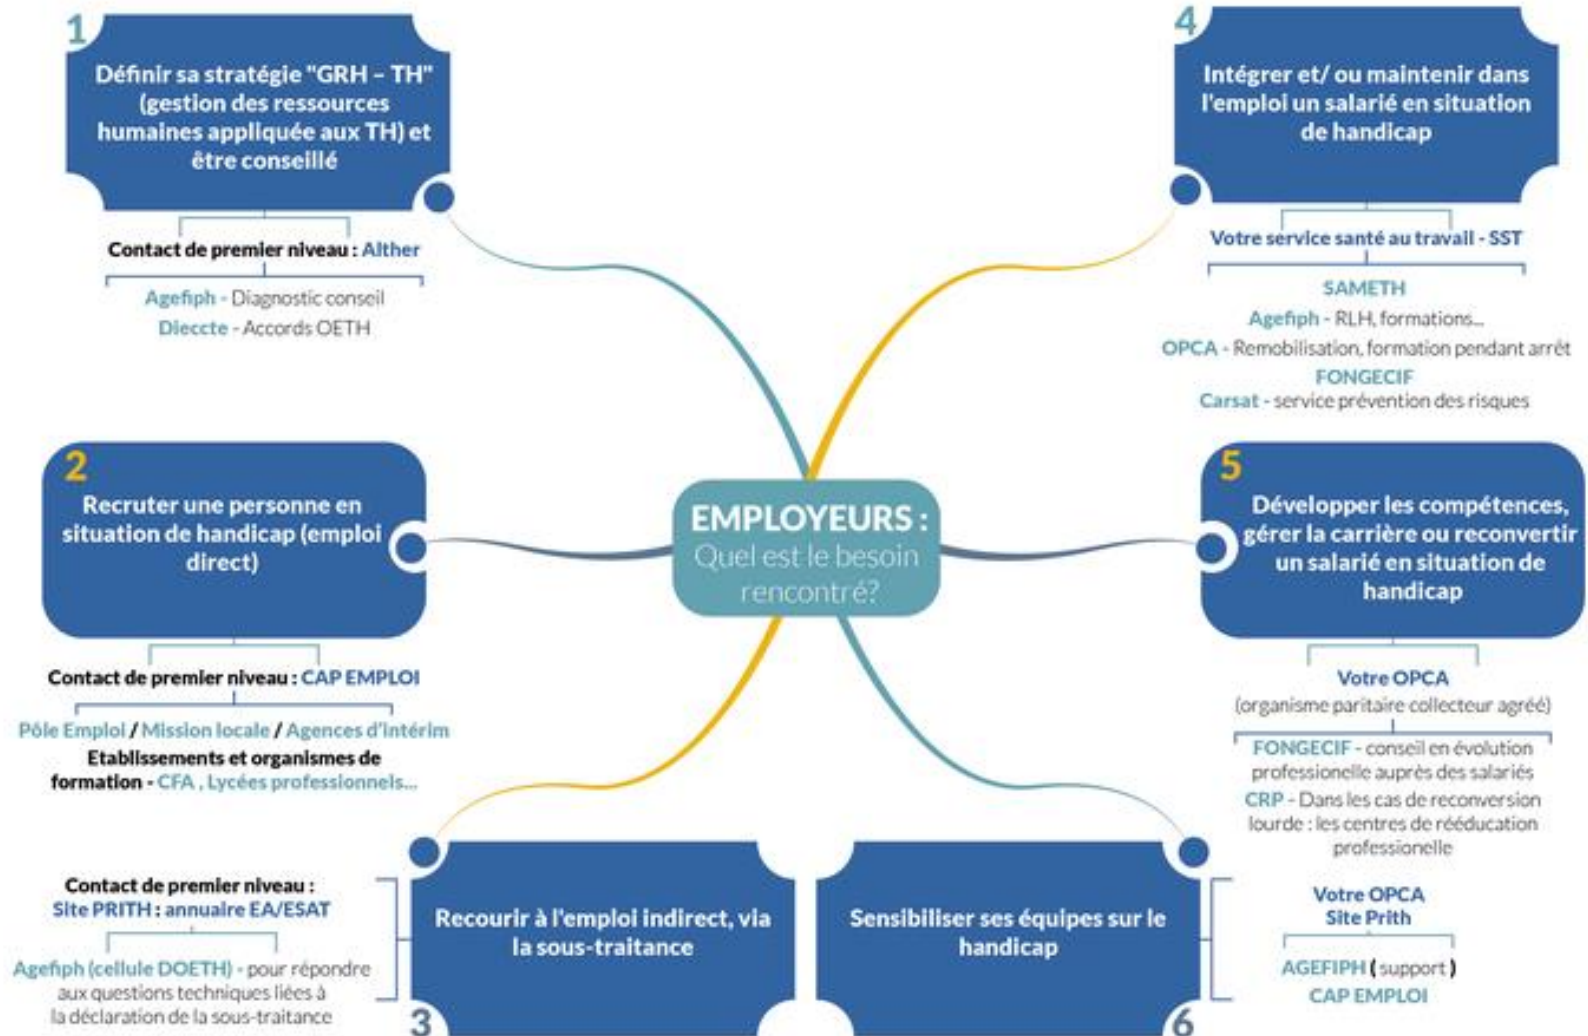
1

Définir sa stratégie "GRH – TH" (gestion des ressources humaines appliquée aux TH) et être conseillé

Contact de premier niveau : Alther

Agefiph - Diagnostic conseil
Dieccte - Accords OETH

4

Intégrer et/ ou maintenir dans l'emploi un salarié en situation de handicap

Votre service santé au travail - SST

SAMETH
Agefiph - RLH, formations...
OPCA - Remobilisation, formation pendant arrêt
FONGECIF
Carsat - service prévention des risques

EMPLOYEURS :
Quel est le besoin rencontré?

2

Recruter une personne en situation de handicap (emploi direct)

Contact de premier niveau : CAP EMPLOI

Pôle Emploi / Mission locale / Agences d'intérim
Etablissements et organismes de formation - CFA , Lycées professionnels...

5

Développer les compétences, gérer la carrière ou reconvertir un salarié en situation de handicap

Votre OPCA
(organisme paritaire collecteur agréé)

FONGECIF - conseil en évolution professionelle auprès des salariés
CRP - Dans les cas de reconversion lourde : les centres de rééducation professionelle

Contact de premier niveau :
Site PRITH : annuaire EA/ESAT

Agefiph (cellule DOETH) - pour répondre aux questions techniques liées à la déclaration de la sous-traitance

Recourir à l'emploi indirect, via la sous-traitance

3

Sensibiliser ses équipes sur le handicap

6

Votre OPCA
Site Prith

AGEFIPH ( support )
CAP EMPLOI